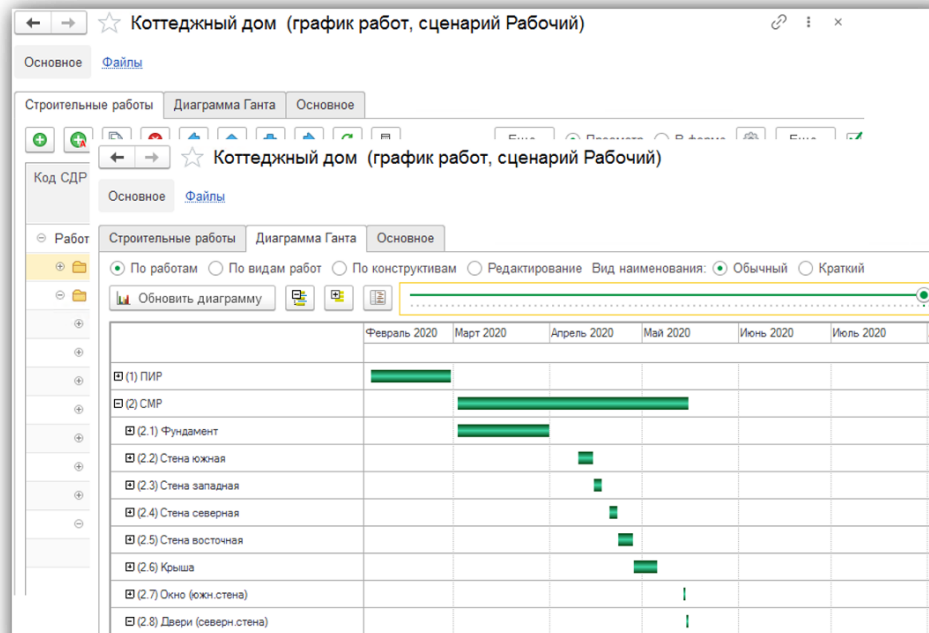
Коттеджный дом (график работ, сценарий Рабочий)

Основное Файлы

Строительные работы | Диаграмма Ганта | Основное

Код СДР

Работ

Коттеджный дом (график работ, сценарий Рабочий)

Основное Файлы

Строительные работы | Диаграмма Ганта | Основное

По работам По видам работ По конструктивам Редактирование Вид наименования: Обычный Краткий

Обновить диаграмму

| | Февраль 2020 | Март 2020 | Апрель 2020 | Май 2020 | Июнь 2020 | Июль 2020 |
|---|---|---|---|---|---|---|
| (1) ПИР | | | | | | |
| (2) СМР | | | | | | |
| (2.1) Фундамент | | | | | | |
| (2.2) Стена южная | | | | | | |
| (2.3) Стена западная | | | | | | |
| (2.4) Стена северная | | | | | | |
| (2.5) Стена восточная | | | | | | |
| (2.6) Крыша | | | | | | |
| (2.7) Окно (южн.стена) | | | | | | |
| (2.8) Двери (северн.стена) | | | | | | |